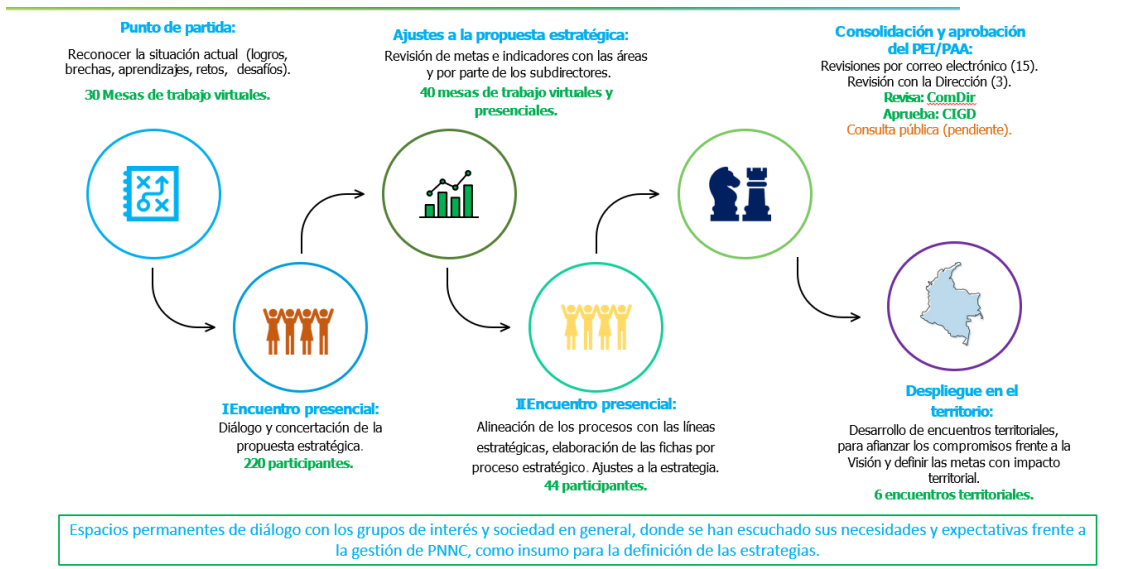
Punto de partida:

Reconocer la situación actual (logros, brechas, aprendizajes, retos, desafíos).

30 Mesas de trabajo virtuales.

Ajustes a la propuesta estratégica:

Revisión de metas e indicadores con las áreas y por parte de los subdirectores.

40 mesas de trabajo virtuales y presenciales.

Consolidación y aprobación del PEI/PAA:

Revisiones por correo electrónico (15).
Revisión con la Dirección (3).
Revisa: ComDir
Aprueba: CIGD
Consulta pública (pendiente).

IEncuentro presencial:

Diálogo y concertación de la propuesta estratégica.

220 participantes.

IIEncuentro presencial:

Alineación de los procesos con las líneas estratégicas, elaboración de las fichas por proceso estratégico. Ajustes a la estrategia.

44 participantes.

Despliegue en el territorio:

Desarrollo de encuentros territoriales, para afianzar los compromisos frente a la Visión y definir las metas con impacto territorial.

6 encuentros territoriales.

Espacios permanentes de diálogo con los grupos de interés y sociedad en general, donde se han escuchado sus necesidades y expectativas frente a la gestión de PNNC, como insumo para la definición de las estrategias.